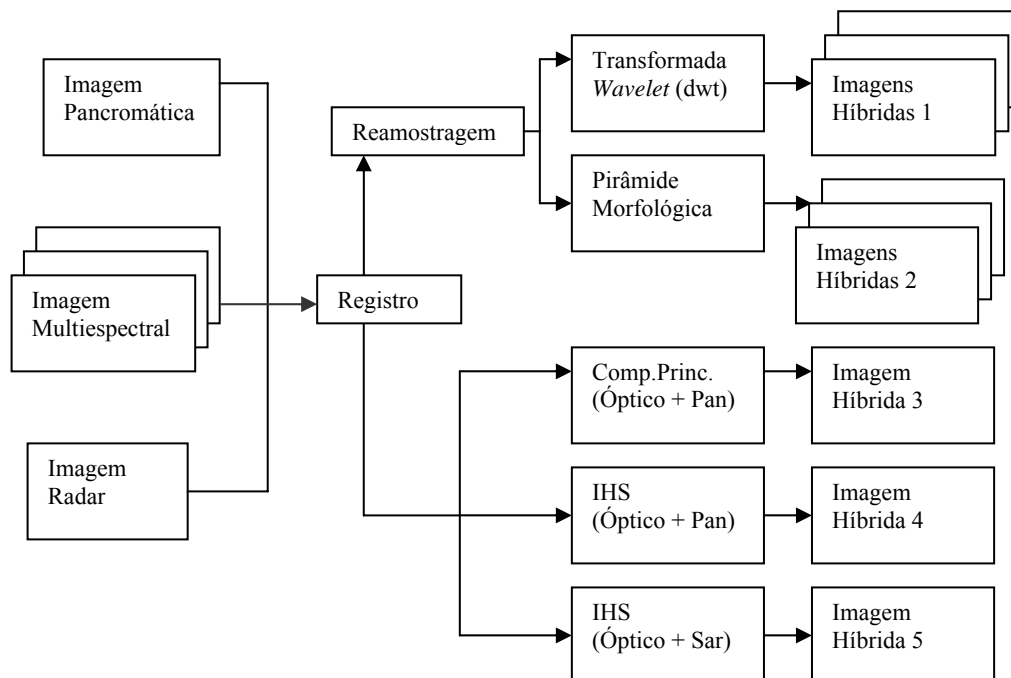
Imagem Pancromática

Imagem Multiespectral

Imagem Radar

Registro

Reamostragem

Transformada *Wavelet* (dwt)

Imagens Híbridas 1

Pirâmide Morfológica

Imagens Híbridas 2

Comp.Princ. (Óptico + Pan)

Imagem Híbrida 3

IHS (Óptico + Pan)

Imagem Híbrida 4

IHS (Óptico + Sar)

Imagem Híbrida 5